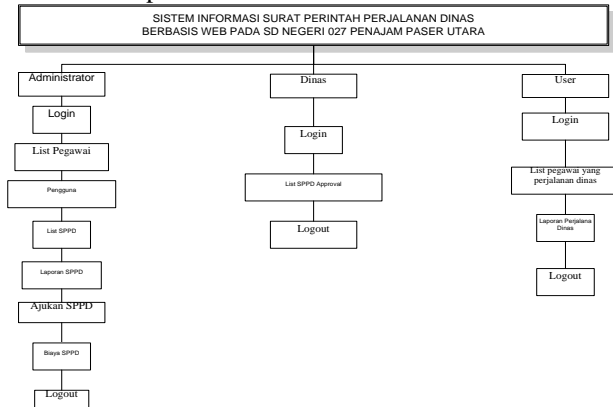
SISTEM INFORMASI SURAT PERINTAH PERJALANAN DINAS
BERBASIS WEB PADA SD NEGERI 027 PENAJAM PASER UTARA

Administrator

Login

List Pegawai

Pengguna

List SPPD

Laporan SPPD

Ajukan SPPD

Biaya SPPD

Logout

Dinas

Login

List SPPD Approval

Logout

User

Login

List pegawai yang perjalanan dinas

Laporan Perjalana Dinas

Logout